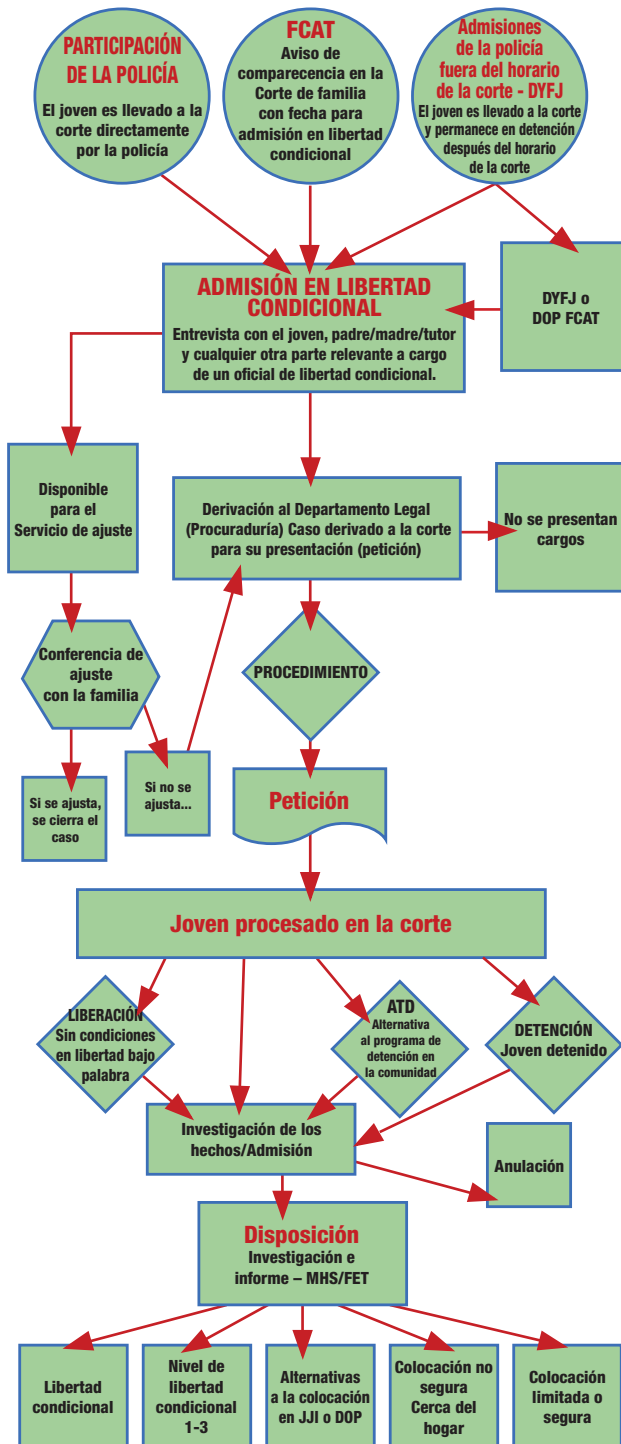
PARTICIPACIÓN DE LA POLICÍA
El joven es llevado a la corte directamente por la policía

FCAT
Aviso de comparecencia en la Corte de familia con fecha para admisión en libertad condicional

Admisiones de la policía fuera del horario de la corte - DYFJ
El joven es llevado a la corte y permanece en detención después del horario de la corte

ADMISIÓN EN LIBERTAD CONDICIONAL
Entrevista con el joven, padre/madre/tutor y cualquier otra parte relevante a cargo de un oficial de libertad condicional.

DYFJ o DOP FCAT

Disponible para el Servicio de ajuste

Derivación al Departamento Legal (Procuraduría) Caso derivado a la corte para su presentación (petición)

No se presentan cargos

Conferencia de ajuste con la familia

PROCEDIMIENTO

Si no se ajusta...

Si se ajusta, se cierra el caso

Petición

Joven procesado en la corte

LIBERACIÓN
Sin condiciones en libertad bajo palabra

ATD
Alternativa al programa de detención en la comunidad

DETENCIÓN
Joven detenido

Investigación de los hechos/Admisión

Anulación

Disposición
Investigación e informe – MHS/FET

Libertad condicional

Nivel de libertad condicional 1-3

Alternativas a la colocación en JJI o DOP

Colocación no segura Cerca del hogar

Colocación limitada o segura